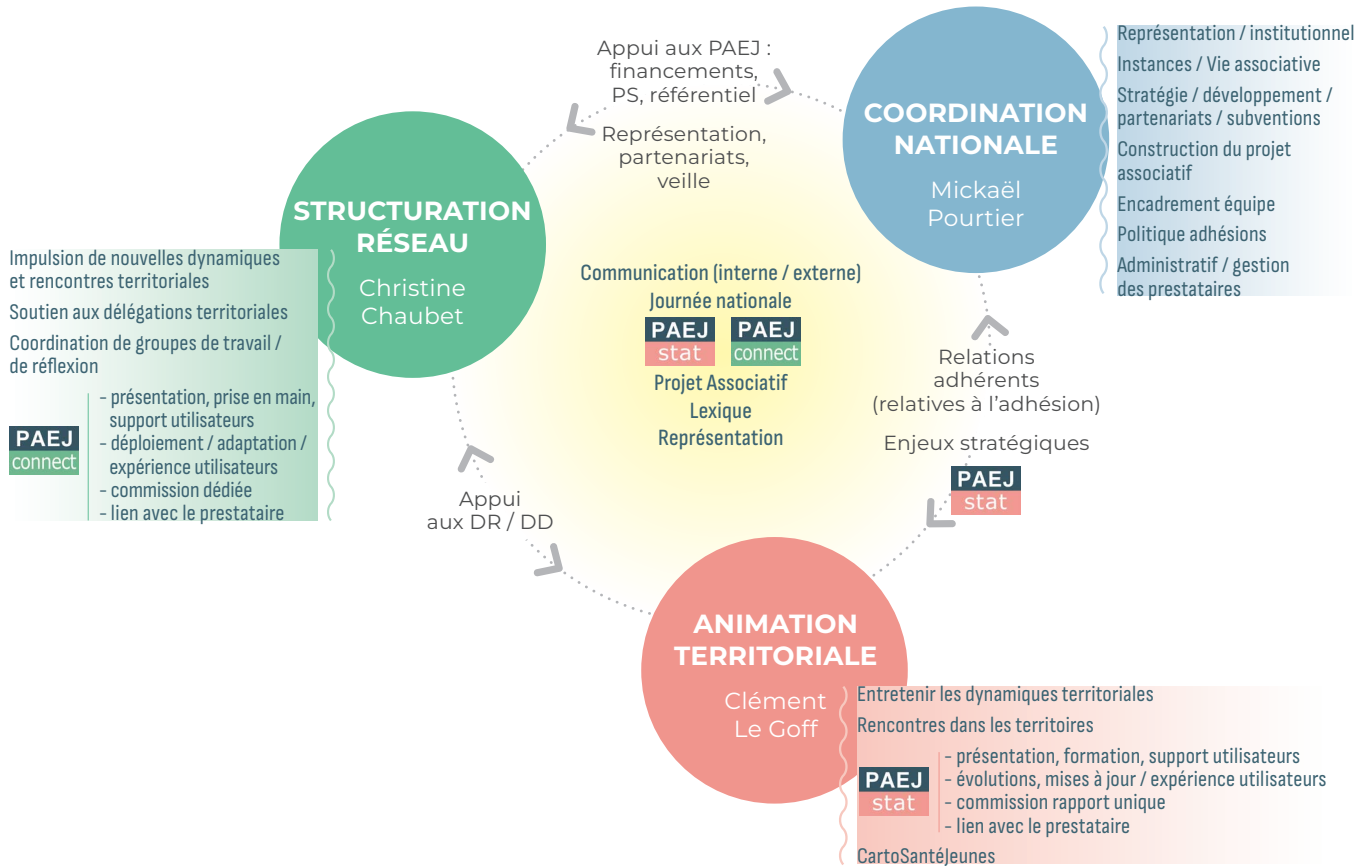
Appui aux PAEJ : financements, PS, référentiel

Représentation, partenariats, veille

COORDINATION NATIONALE

Mickaël Pourtier

Représentation / institutionnel

Instances / Vie associative

Stratégie / développement / partenariats / subventions

Construction du projet associatif

Encadrement équipe

Politique adhésions

Administratif / gestion des prestataires

STRUCTURATION RÉSEAU

Christine Chaubet

Impulsion de nouvelles dynamiques et rencontres territoriales

Soutien aux délégations territoriales

Coordination de groupes de travail / de réflexion

PAEJ connect

- présentation, prise en main, support utilisateurs
- déploiement / adaptation / expérience utilisateurs
- commission dédiée
- lien avec le prestataire

Communication (interne / externe)

Journée nationale

PAEJ stat

PAEJ connect

Projet Associatif

Lexique

Représentation

Relations adhérents (relatives à l'adhésion)

Enjeux stratégiques

PAEJ stat

Appui aux DR / DD

ANIMATION TERRITORIALE

Clément Le Goff

Entretenir les dynamiques territoriales

Rencontres dans les territoires

PAEJ stat

- présentation, formation, support utilisateurs
- évolutions, mises à jour / expérience utilisateurs
- commission rapport unique
- lien avec le prestataire

CartoSantéJeunes